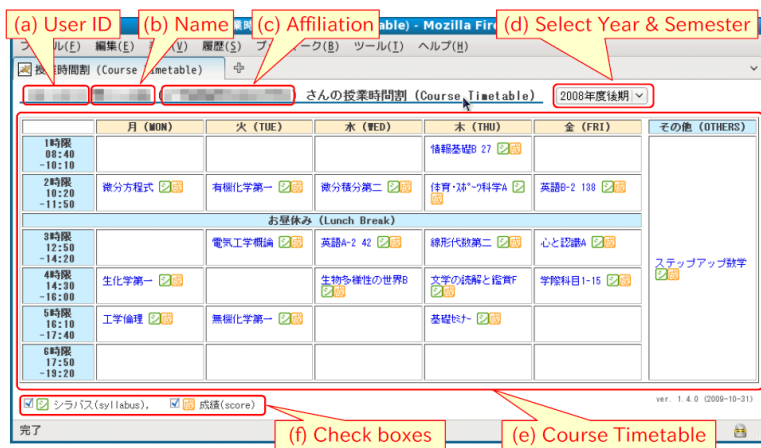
(a) User ID
(b) Name
(c) Affiliation
(d) Select Year & Semester

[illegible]able) - Mozilla Fire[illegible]

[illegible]ル(F) 編集(E) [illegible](V) 履歴(S) ブ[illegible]ーク(B) ツール(T) ヘルプ(H)

授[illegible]時間割 (Course Timetable)

さんの授業時間割 (Course Timetable)

2008年度後期

| | 月 (MON) | 火 (TUE) | 水 (WED) | 木 (THU) | 金 (FRI) |
|---|---|---|---|---|---|
| 1時限 08:40 ~10:10 | | | | 情報基礎B 27 | |
| 2時限 10:20 ~11:50 | 微分方程式 | 有機化学第一 | 微分積分第二 | 体育・ｽﾎﾟｰﾂ科学A | 英語B-2 138 |
| お昼休み (Lunch Break) | | | | | |
| 3時限 12:50 ~14:20 | | 電気工学概論 | 英語A-2 42 | 線形代数第二 | 心と認識A |
| 4時限 14:30 ~16:00 | 生化学第一 | | 生物多様性の世界B | 文学の読解と鑑賞F | 学際科目1-15 |
| 5時限 16:10 ~17:40 | 工学倫理 | 無機化学第一 | | 基礎ｾﾐﾅｰ | |
| 6時限 17:50 ~19:20 | | | | | |

| その他 (OTHERS) |
|---|
| ステップアップ数学 |

ver. 1.4.0 (2009-10-31)

シラバス(syllabus), 成績(score)

(f) Check boxes
(e) Course Timetable

完了